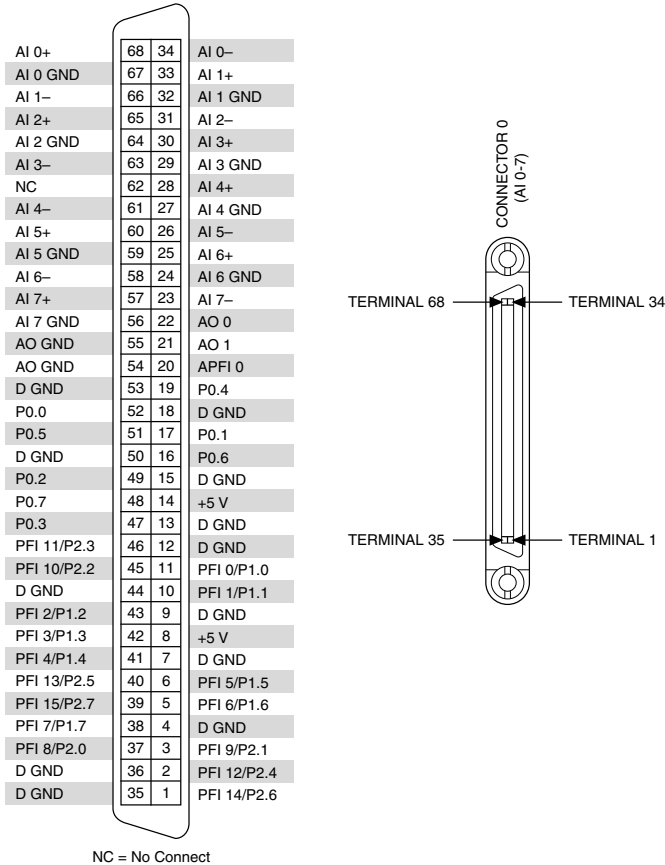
| | | | |
|---|---|---|---|
| AI 0+ | 68 | 34 | AI 0– |
| AI 0 GND | 67 | 33 | AI 1+ |
| AI 1– | 66 | 32 | AI 1 GND |
| AI 2+ | 65 | 31 | AI 2– |
| AI 2 GND | 64 | 30 | AI 3+ |
| AI 3– | 63 | 29 | AI 3 GND |
| NC | 62 | 28 | AI 4+ |
| AI 4– | 61 | 27 | AI 4 GND |
| AI 5+ | 60 | 26 | AI 5– |
| AI 5 GND | 59 | 25 | AI 6+ |
| AI 6– | 58 | 24 | AI 6 GND |
| AI 7+ | 57 | 23 | AI 7– |
| AI 7 GND | 56 | 22 | AO 0 |
| AO GND | 55 | 21 | AO 1 |
| AO GND | 54 | 20 | APFI 0 |
| D GND | 53 | 19 | P0.4 |
| P0.0 | 52 | 18 | D GND |
| P0.5 | 51 | 17 | P0.1 |
| D GND | 50 | 16 | P0.6 |
| P0.2 | 49 | 15 | D GND |
| P0.7 | 48 | 14 | +5 V |
| P0.3 | 47 | 13 | D GND |
| PFI 11/P2.3 | 46 | 12 | D GND |
| PFI 10/P2.2 | 45 | 11 | PFI 0/P1.0 |
| D GND | 44 | 10 | PFI 1/P1.1 |
| PFI 2/P1.2 | 43 | 9 | D GND |
| PFI 3/P1.3 | 42 | 8 | +5 V |
| PFI 4/P1.4 | 41 | 7 | D GND |
| PFI 13/P2.5 | 40 | 6 | PFI 5/P1.5 |
| PFI 15/P2.7 | 39 | 5 | PFI 6/P1.6 |
| PFI 7/P1.7 | 38 | 4 | D GND |
| PFI 8/P2.0 | 37 | 3 | PFI 9/P2.1 |
| D GND | 36 | 2 | PFI 12/P2.4 |
| D GND | 35 | 1 | PFI 14/P2.6 |

CONNECTOR 0
(AI 0-7)

TERMINAL 68
TERMINAL 34
TERMINAL 35
TERMINAL 1

NC = No Connect